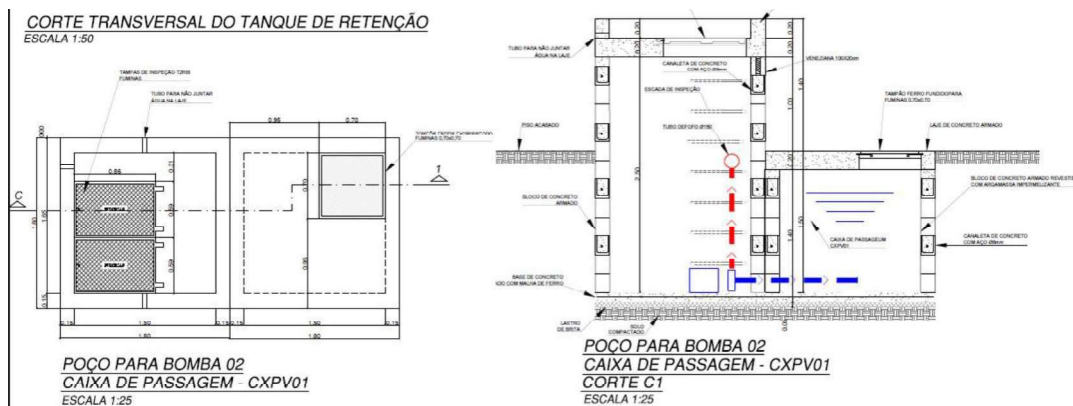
CORTE TRANSVERSAL DO TANQUE DE RETENÇÃO
ESCALA 1:50

TAMPAS DE INSPEÇÃO T2R8 FUMINAS
TUBO PARA NÃO JUNTAR ÁGUA NA LAJE
0.96
0.70
TAMPÃO FERRO FUNDIDO PARA FUMINAS 0.70x0.70
0.86
1
C
1.90
0.15
1.50
1.90
0.15

POÇO PARA BOMBA 02
CAIXA DE PASSAGEM - CXPV01
ESCALA 1:25

TUBO PARA NÃO JUNTAR ÁGUA NA LAJE
CANALETA DE CONCRETO COM AÇO Ø8mm
VENEZIANA 100X20cm
ESCADA DE INSPEÇÃO
TAMPÃO FERRO FUNDIDO PARA FUMINAS 0.70x0.70
PISO ACABADO
LAJE DE CONCRETO ARMADO
TUBO DEFOFO Ø150
BLOCO DE CONCRETO ARMADO REVESTIDO COM ARGAMASSA IMPERMEABILIZANTE
BLOCO DE CONCRETO ARMADO
2.50
1.40
CAIXA DE PASSAGEM CXPV01
CANALETA DE CONCRETO COM AÇO Ø8mm
BASE DE CONCRETO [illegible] COM MALHA DE FERRO
LASTRO DE BRITA
SOLO COMPACTADO

POÇO PARA BOMBA 02
CAIXA DE PASSAGEM - CXPV01
CORTE C1
ESCALA 1:25